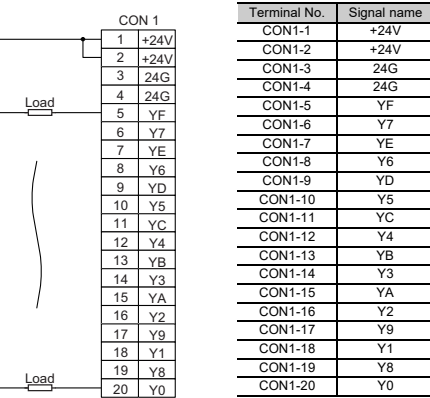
CON 1

| 1 | +24V |
|---|---|
| 2 | +24V |
| 3 | 24G |
| 4 | 24G |
| 5 | YF |
| 6 | Y7 |
| 7 | YE |
| 8 | Y6 |
| 9 | YD |
| 10 | Y5 |
| 11 | YC |
| 12 | Y4 |
| 13 | YB |
| 14 | Y3 |
| 15 | YA |
| 16 | Y2 |
| 17 | Y9 |
| 18 | Y1 |
| 19 | Y8 |
| 20 | Y0 |

Load

Load

| Terminal No. | Signal name |
|---|---|
| CON1-1 | +24V |
| CON1-2 | +24V |
| CON1-3 | 24G |
| CON1-4 | 24G |
| CON1-5 | YF |
| CON1-6 | Y7 |
| CON1-7 | YE |
| CON1-8 | Y6 |
| CON1-9 | YD |
| CON1-10 | Y5 |
| CON1-11 | YC |
| CON1-12 | Y4 |
| CON1-13 | YB |
| CON1-14 | Y3 |
| CON1-15 | YA |
| CON1-16 | Y2 |
| CON1-17 | Y9 |
| CON1-18 | Y1 |
| CON1-19 | Y8 |
| CON1-20 | Y0 |